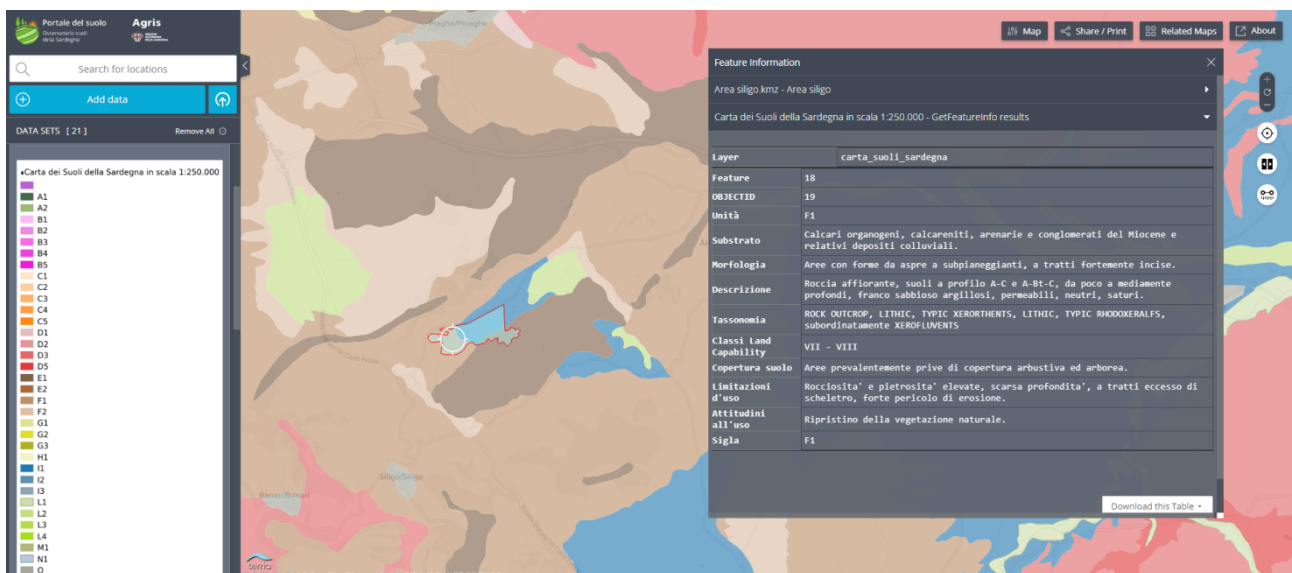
Portale del suolo
Osservatorio suoli della Sardegna
Agris

Search for locations

Add data

DATA SETS [ 21 ]
Remove All

Carta dei Suoli della Sardegna in scala 1:250.000
A1
A2
B1
B2
B3
B4
B5
C1
C2
C3
C4
C5
D1
D2
D3
D5
E1
E2
F1
F2
G1
G2
G3
H1
I1
I2
I3
L1
L2
L3
L4
M1
N1
O

Ploaghe/Piaghe
Siligo/Silìgo
Banari/Bànari

Map
Share / Print
Related Maps
About

Feature Information
Area siligo.kmz - Area siligo
Carta dei Suoli della Sardegna in scala 1:250.000 - GetFeatureInfo results

| Layer | carta_suoli_sardegna |
|---|---|
| Feature | 18 |
| OBJECTID | 19 |
| Unità | F1 |
| Substrato | Calcari organogeni, calcareniti, arenarie e conglomerati del Miocene e relativi depositi colluviali. |
| Morfologia | Aree con forme da aspre a subpianeggianti, a tratti fortemente incise. |
| Descrizione | Roccia affiorante, suoli a profilo A-C e A-Bt-C, da poco a mediamente profondi, franco sabbioso argillosi, permeabili, neutri, saturi. |
| Tassonomia | ROCK OUTCROP, LITHIC, TYPIC XERORTHENTS, LITHIC, TYPIC RHODOXERALFS, subordinatamente XEROFLUVENTS |
| Classi Land Capability | VII - VIII |
| Copertura suolo | Aree prevalentemente prive di copertura arbustiva ed arborea. |
| Limitazioni d'uso | Rocciosita' e pietrosita' elevate, scarsa profondita', a tratti eccesso di scheletro, forte pericolo di erosione. |
| Attitudini all'uso | Ripristino della vegetazione naturale. |
| Sigla | F1 |

Download this Table
terria